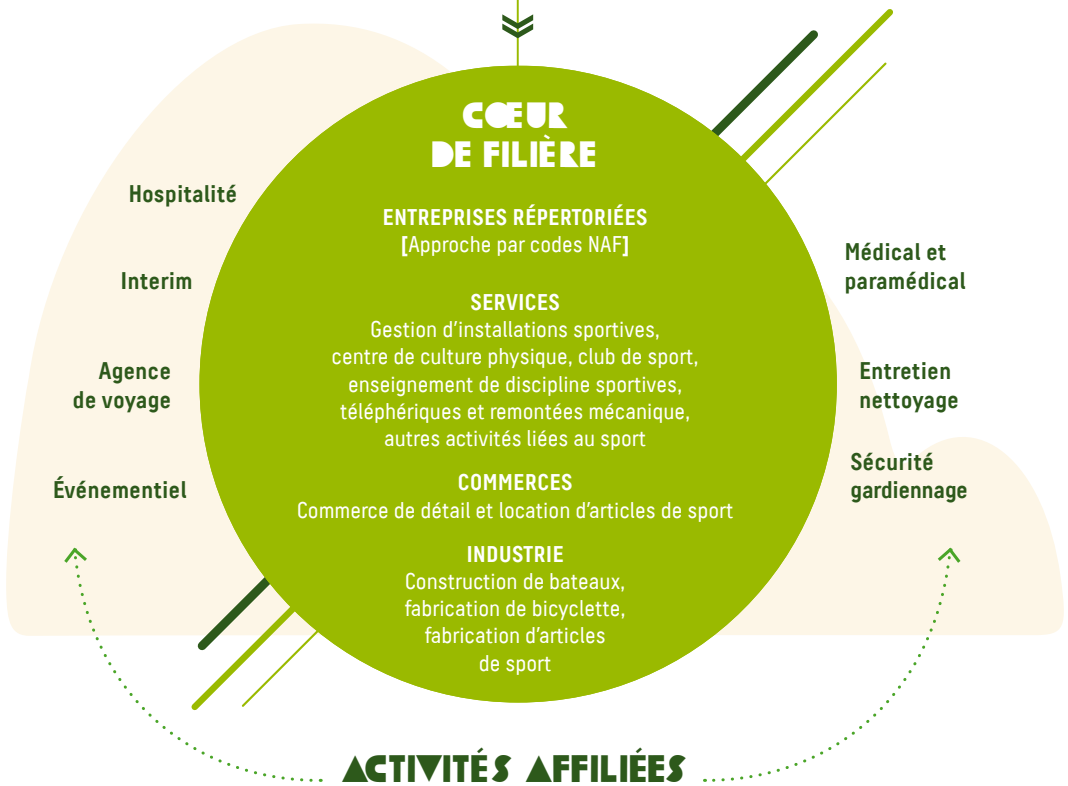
CŒUR DE FILIÈRE

ENTREPRISES RÉPERTORIÉES
[Approche par codes NAF]

SERVICES
Gestion d'installations sportives, centre de culture physique, club de sport, enseignement de discipline sportives, téléphériques et remontées mécanique, autres activités liées au sport

COMMERCES
Commerce de détail et location d'articles de sport

INDUSTRIE
Construction de bateaux, fabrication de bicyclette, fabrication d'articles de sport

Hospitalité

Interim

Agence de voyage

Événementiel

Médical et paramédical

Entretien nettoyage

Sécurité gardiennage

ACTIVITÉS AFFILIÉES